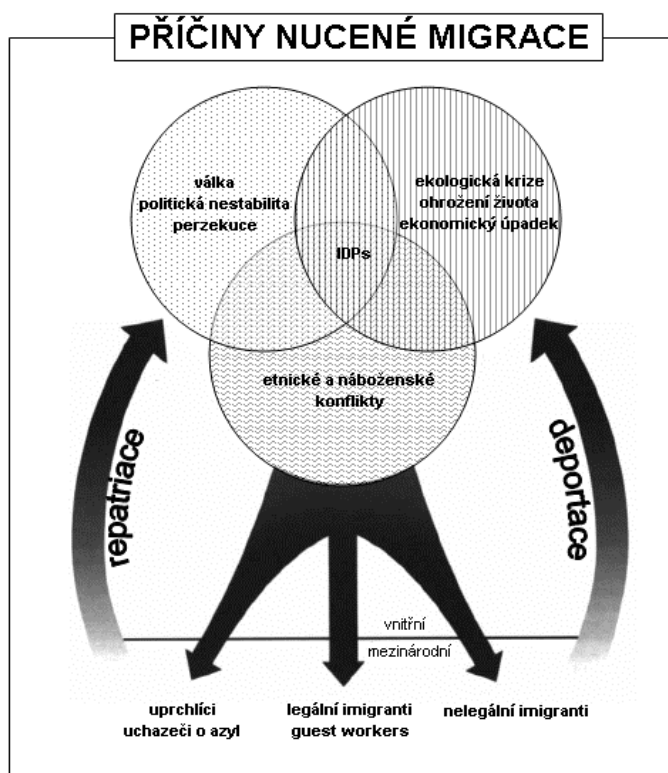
PŘÍČINY NUCENÉ MIGRACE

válka
politická nestabilita
perzekuce

ekologická krize
ohrožení života
ekonomický úpadek

IDPs

etnické a náboženské konflikty

repatriace

deportace

vnitřní

mezinárodní

uprchlíci
uchazeči o azyl

legální imigranti
guest workers

nelegální imigranti